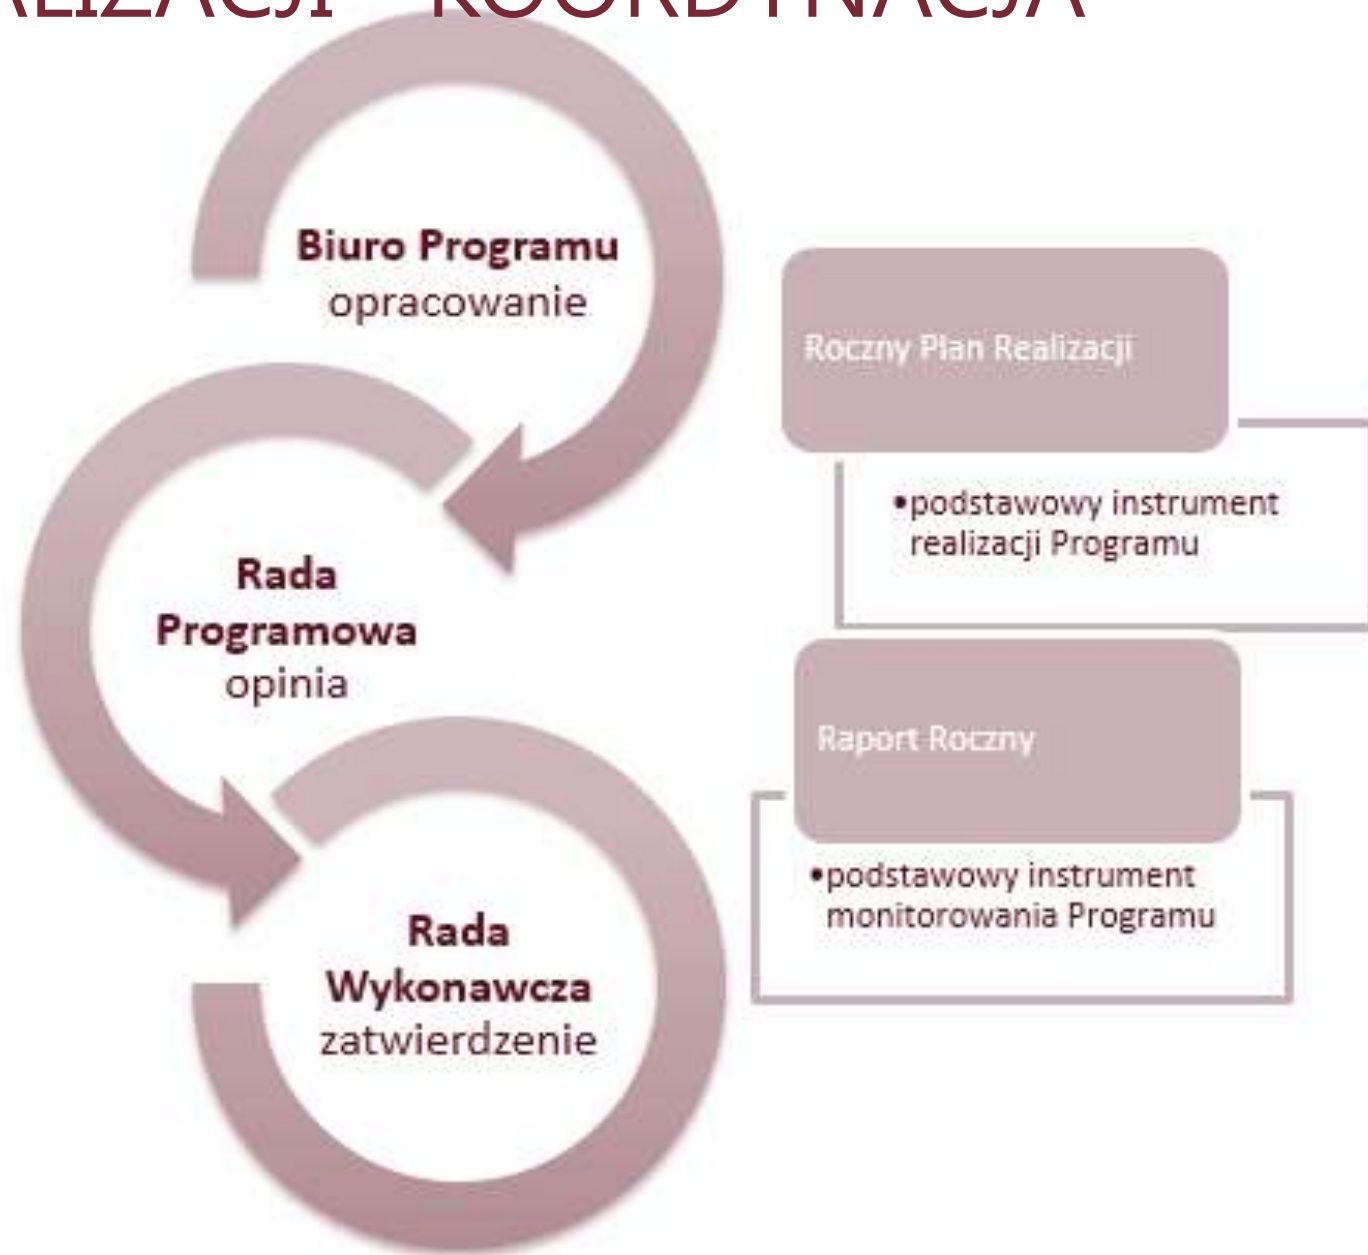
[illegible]LIZACJI – KOORDYNACJA

Biuro Programu
opracowanie

Rada Programowa
opinia

Rada Wykonawcza
zatwierdzenie

Roczny Plan Realizacji

•podstawowy instrument realizacji Programu

Raport Roczny

•podstawowy instrument monitorowania Programu